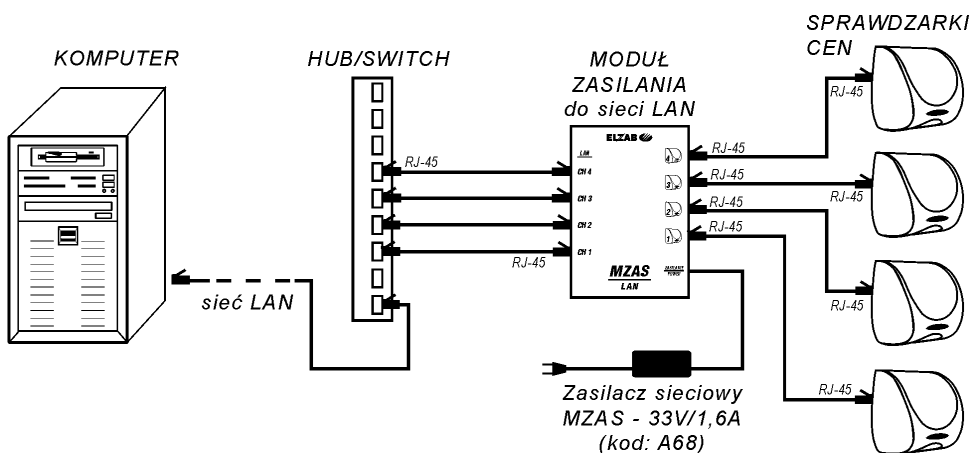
KOMPUTER

HUB/SWITCH

MODUŁ ZASILANIA do sieci LAN

SPRAWDZARKI CEN

RJ-45

ELZAB

LAN

CH 4

CH 3

CH 2

CH 1

4

3

2

1

RJ-45

RJ-45

RJ-45

RJ-45

RJ-45

RJ-45

RJ-45

RJ-45

RJ-45

MZAS

LAN

sieć LAN

Zasilacz sieciowy MZAS - 33V/1,6A (kod: A68)